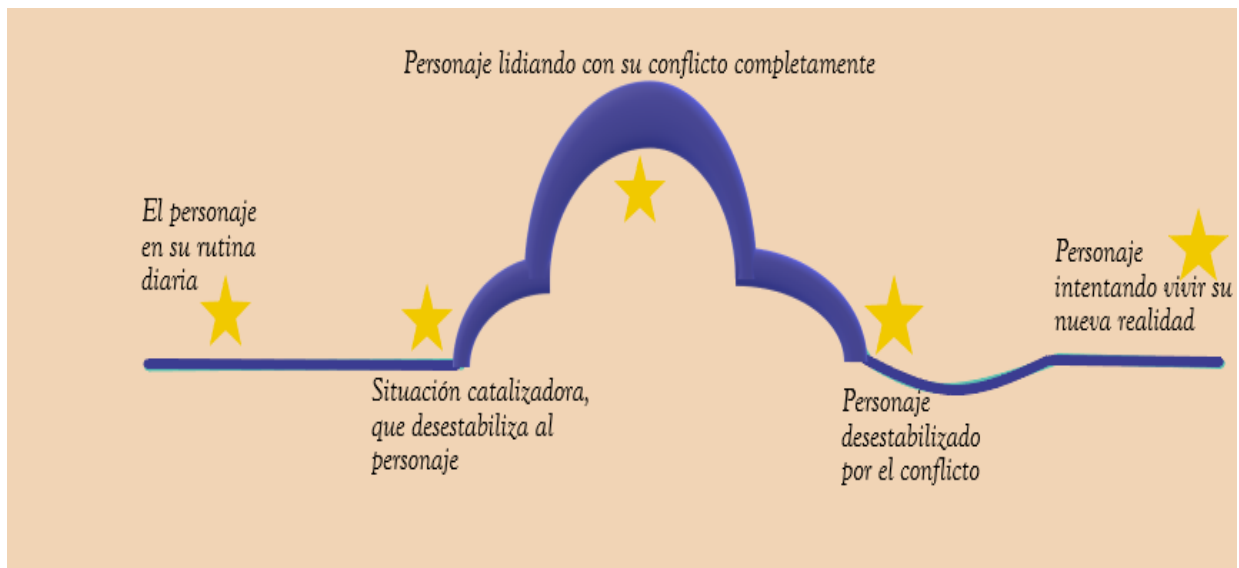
Personaje lidiando con su conflicto completamente

El personaje en su rutina diaria

Situación catalizadora, que desestabiliza al personaje

Personaje desestabilizado por el conflicto

Personaje intentando vivir su nueva realidad